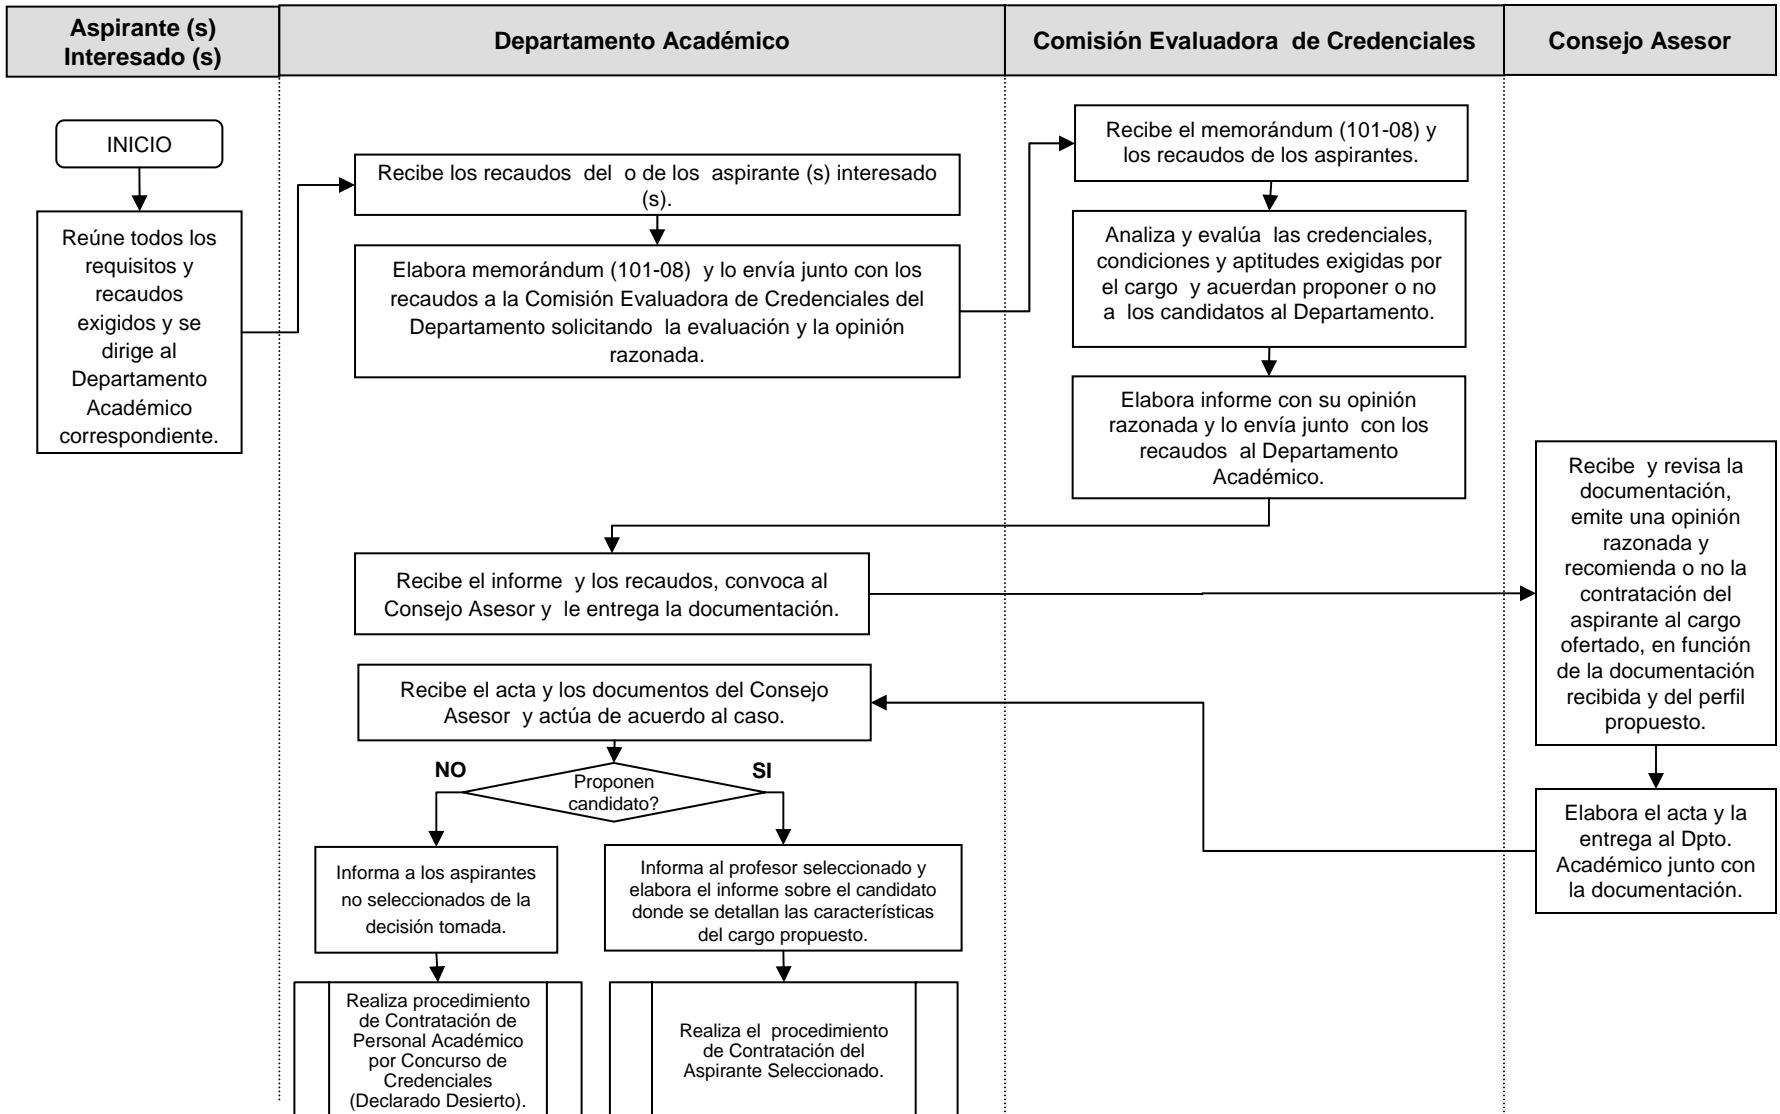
Aspirante (s) Interesado (s)

Departamento Académico

Comisión Evaluadora de Credenciales

Consejo Asesor

INICIO

Reúne todos los requisitos y recaudos exigidos y se dirige al Departamento Académico correspondiente.

Recibe los recaudos del o de los aspirante (s) interesado (s).

Elabora memorándum (101-08) y lo envía junto con los recaudos a la Comisión Evaluadora de Credenciales del Departamento solicitando la evaluación y la opinión razonada.

Recibe el memorándum (101-08) y los recaudos de los aspirantes.

Analiza y evalúa las credenciales, condiciones y aptitudes exigidas por el cargo y acuerdan proponer o no a los candidatos al Departamento.

Elabora informe con su opinión razonada y lo envía junto con los recaudos al Departamento Académico.

Recibe el informe y los recaudos, convoca al Consejo Asesor y le entrega la documentación.

Recibe y revisa la documentación, emite una opinión razonada y recomienda o no la contratación del aspirante al cargo ofertado, en función de la documentación recibida y del perfil propuesto.

Recibe el acta y los documentos del Consejo Asesor y actúa de acuerdo al caso.

Elabora el acta y la entrega al Dpto. Académico junto con la documentación.

NO

Proponen candidato?

SI

Informa a los aspirantes no seleccionados de la decisión tomada.

Informa al profesor seleccionado y elabora el informe sobre el candidato donde se detallan las características del cargo propuesto.

Realiza procedimiento de Contratación de Personal Académico por Concurso de Credenciales (Declarado Desierto).

Realiza el procedimiento de Contratación del Aspirante Seleccionado.